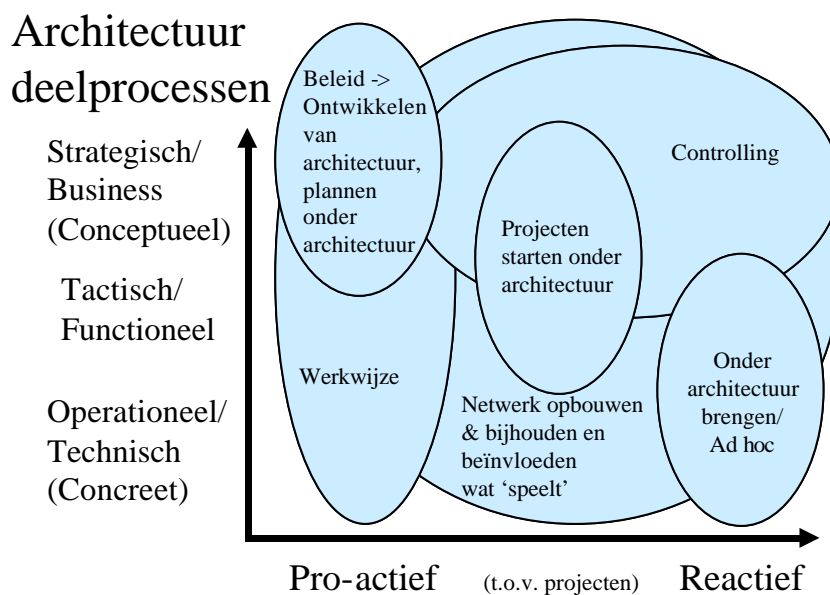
Architectuur deelprocessen

Strategisch/ Business (Conceptueel)

Tactisch/ Functioneel

Operationeel/ Technisch (Concreet)

Beleid -> Ontwikkelen van architectuur, plannen onder architectuur

Controlling

Projecten starten onder architectuur

Werkwijze

Netwerk opbouwen & bijhouden en beïnvloeden wat 'speelt'

Onder architectuur brengen/ Ad hoc

Pro-actief (t.o.v. projecten) Reactief